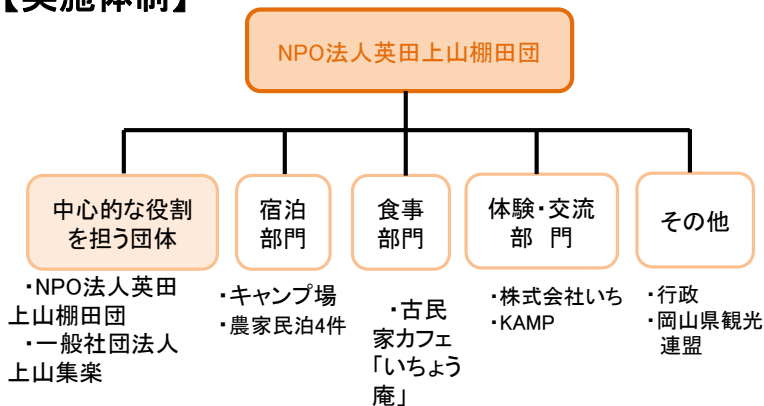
【実施体制】

NPO法人英田上山棚田団

中心的な役割を担う団体

・NPO法人英田上山棚田団
・一般社団法人上山集楽

宿泊部門

・キャンプ場
・農家民泊4件

食事部門

・古民家カフェ「いちょう庵」

体験・交流部門

・株式会社いち
・KAMP

その他

・行政
・岡山県観光連盟